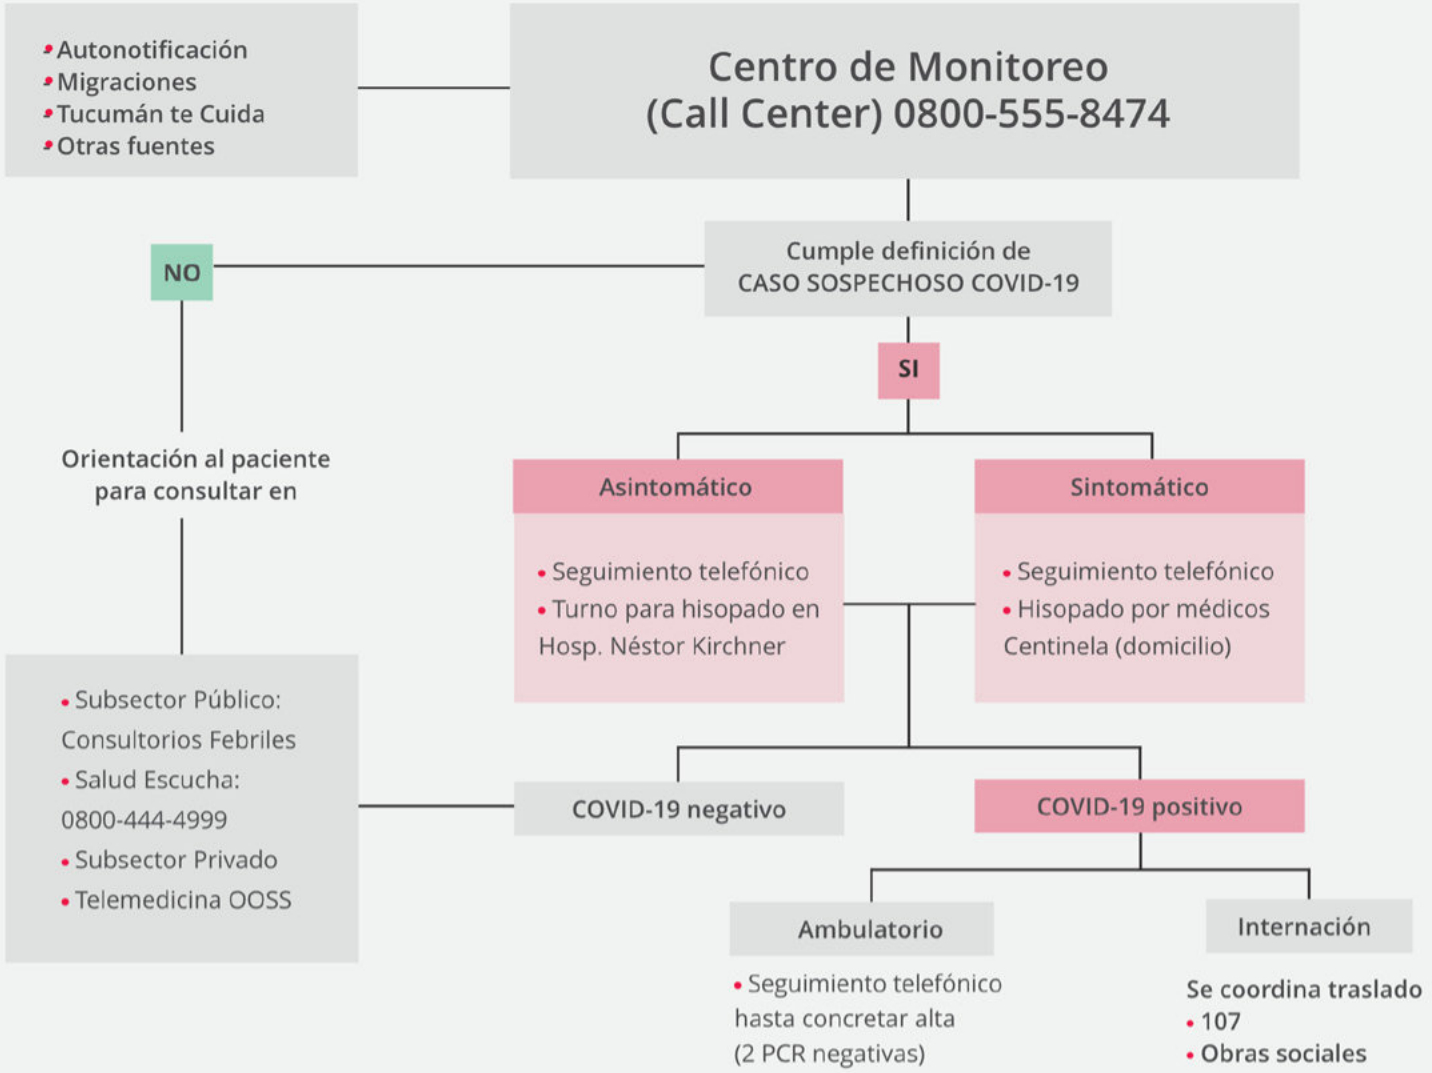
• Autonotificación
• Migraciones
• Tucumán te Cuida
• Otras fuentes

Centro de Monitoreo
(Call Center) 0800-555-8474

Cumple definición de
CASO SOSPECHOSO COVID-19

NO

SI

Orientación al paciente para consultar en

• Subsector Público: Consultorios Febriles
• Salud Escucha: 0800-444-4999
• Subsector Privado
• Telemedicina OOSS

Asintomático

• Seguimiento telefónico
• Turno para hisopado en Hosp. Néstor Kirchner

Sintomático

• Seguimiento telefónico
• Hisopado por médicos Centinela (domicilio)

COVID-19 negativo

COVID-19 positivo

Ambulatorio

• Seguimiento telefónico hasta concretar alta (2 PCR negativas)

Internación

Se coordina traslado
• 107
• Obras sociales